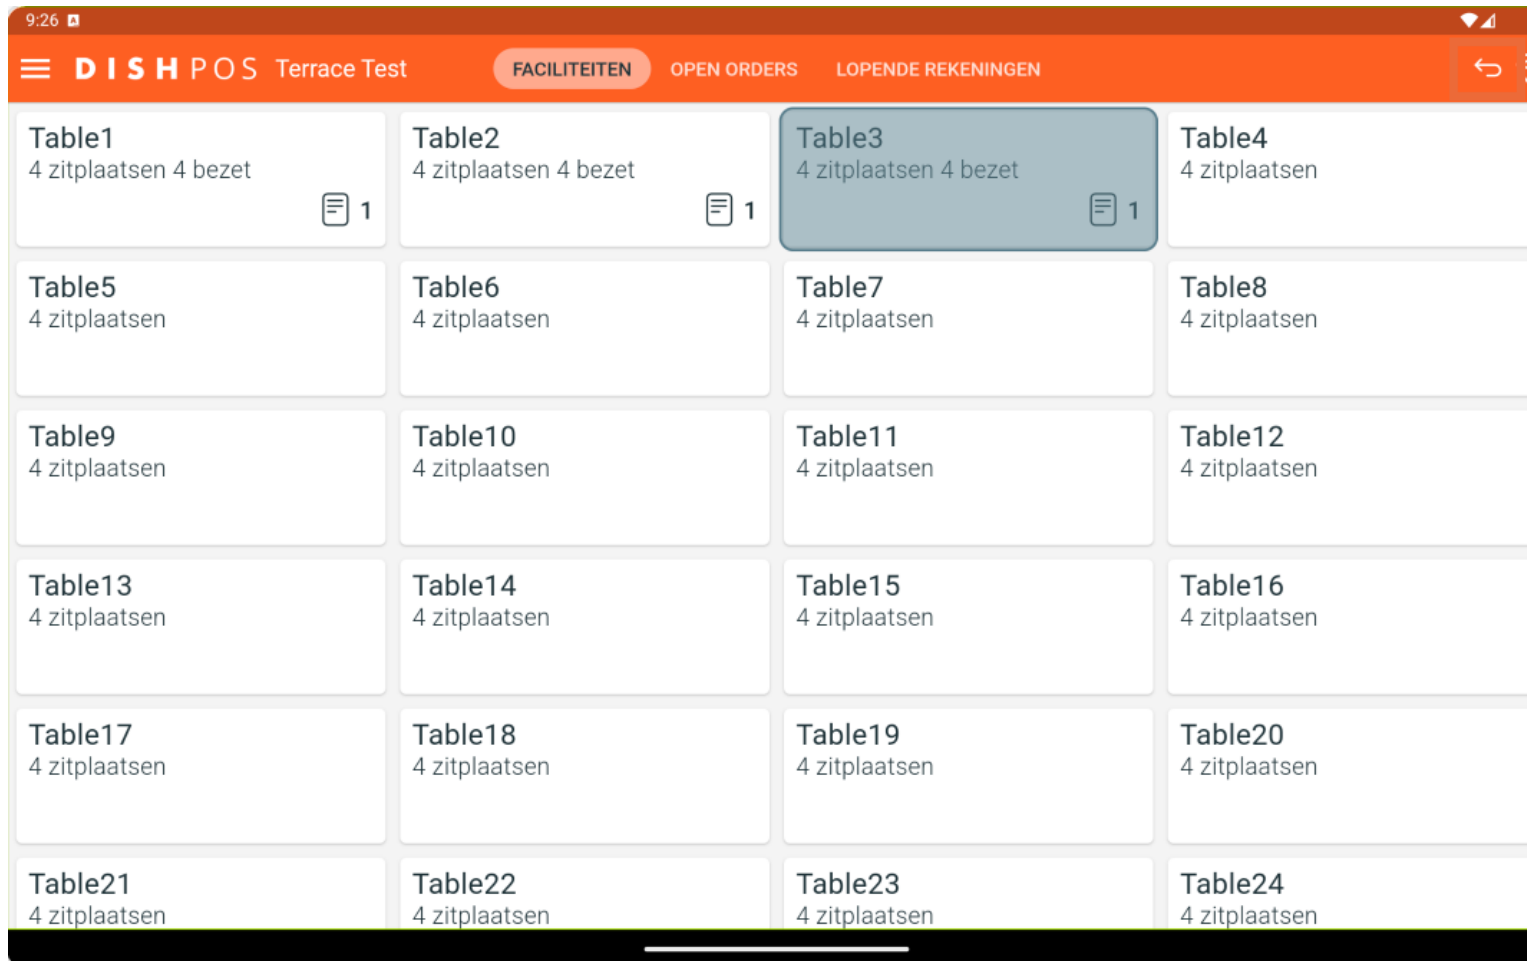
9:26

DISH POS Terrace Test

FACILITEITEN OPEN ORDERS LOPENDE REKENINGEN

Table1
4 zitplaatsen 4 bezet
1

Table2
4 zitplaatsen 4 bezet
1

Table3
4 zitplaatsen 4 bezet
1

Table4
4 zitplaatsen

Table5
4 zitplaatsen

Table6
4 zitplaatsen

Table7
4 zitplaatsen

Table8
4 zitplaatsen

Table9
4 zitplaatsen

Table10
4 zitplaatsen

Table11
4 zitplaatsen

Table12
4 zitplaatsen

Table13
4 zitplaatsen

Table14
4 zitplaatsen

Table15
4 zitplaatsen

Table16
4 zitplaatsen

Table17
4 zitplaatsen

Table18
4 zitplaatsen

Table19
4 zitplaatsen

Table20
4 zitplaatsen

Table21
4 zitplaatsen

Table22
4 zitplaatsen

Table23
4 zitplaatsen

Table24
4 zitplaatsen